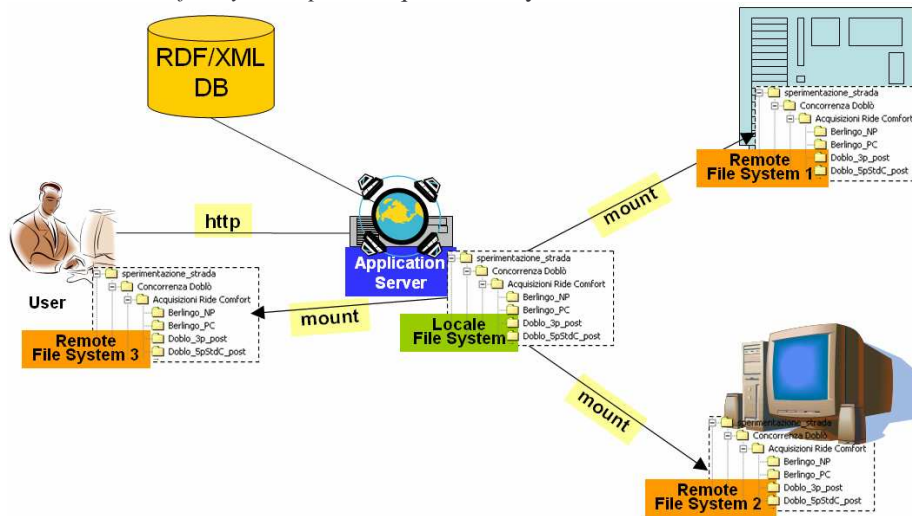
RDF/XML DB

http

User

Application Server

mount

mount

mount

sperimentazione_strada
Concorrenza Doblò
Acquisizioni Ride Comfort
Berlingo_NP
Berlingo_PC
Doblo_3p_post
Doblo_5pStdC_post

Remote File System 1

sperimentazione_strada
Concorrenza Doblò
Acquisizioni Ride Comfort
Berlingo_NP
Berlingo_PC
Doblo_3p_post
Doblo_5pStdC_post

Locale File System

sperimentazione_strada
Concorrenza Doblò
Acquisizioni Ride Comfort
Berlingo_NP
Berlingo_PC
Doblo_3p_post
Doblo_5pStdC_post

Remote File System 3

sperimentazione_strada
Concorrenza Doblò
Acquisizioni Ride Comfort
Berlingo_NP
Berlingo_PC
Doblo_3p_post
Doblo_5pStdC_post

Remote File System 2